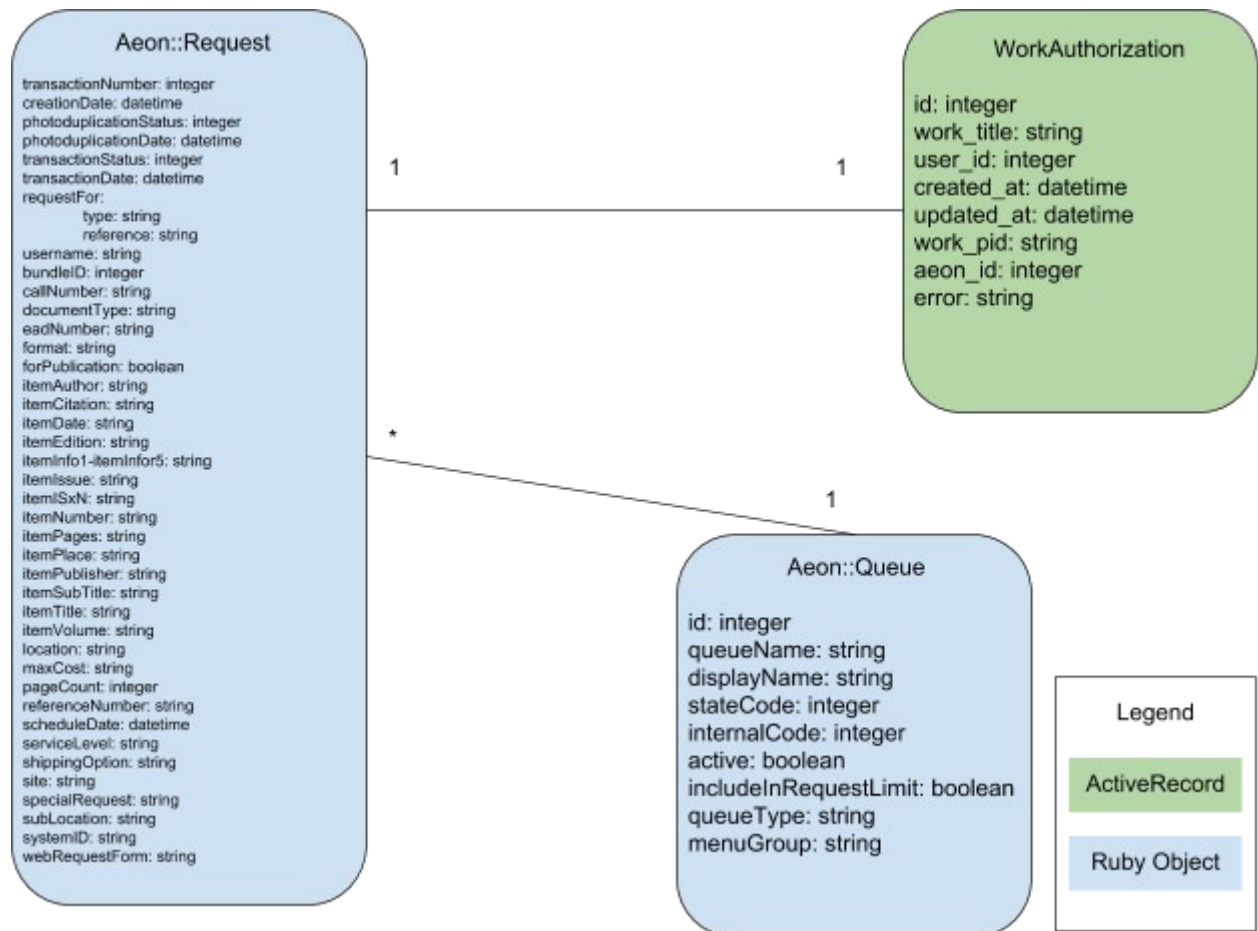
Aeon::Request

transactionNumber: integer
creationDate: datetime
photoduplicationStatus: integer
photoduplicationDate: datetime
transactionStatus: integer
transactionDate: datetime
requestFor:
type: string
reference: string
username: string
bundleID: integer
callNumber: string
documentType: string
eadNumber: string
format: string
forPublication: boolean
itemAuthor: string
itemCitation: string
itemDate: string
itemEdition: string
itemInfo1-itemInfor5: string
itemIssue: string
itemISxN: string
itemNumber: string
itemPages: string
itemPlace: string
itemPublisher: string
itemSubTitle: string
itemTitle: string
itemVolume: string
location: string
maxCost: string
pageCount: integer
referenceNumber: string
scheduleDate: datetime
serviceLevel: string
shippingOption: string
site: string
specialRequest: string
subLocation: string
systemID: string
webRequestForm: string

1

1

WorkAuthorization

id: integer
work_title: string
user_id: integer
created_at: datetime
updated_at: datetime
work_pid: string
aeon_id: integer
error: string

*

1

Aeon::Queue

id: integer
queueName: string
displayName: string
stateCode: integer
internalCode: integer
active: boolean
includeInRequestLimit: boolean
queueType: string
menuGroup: string

Legend

ActiveRecord

Ruby Object